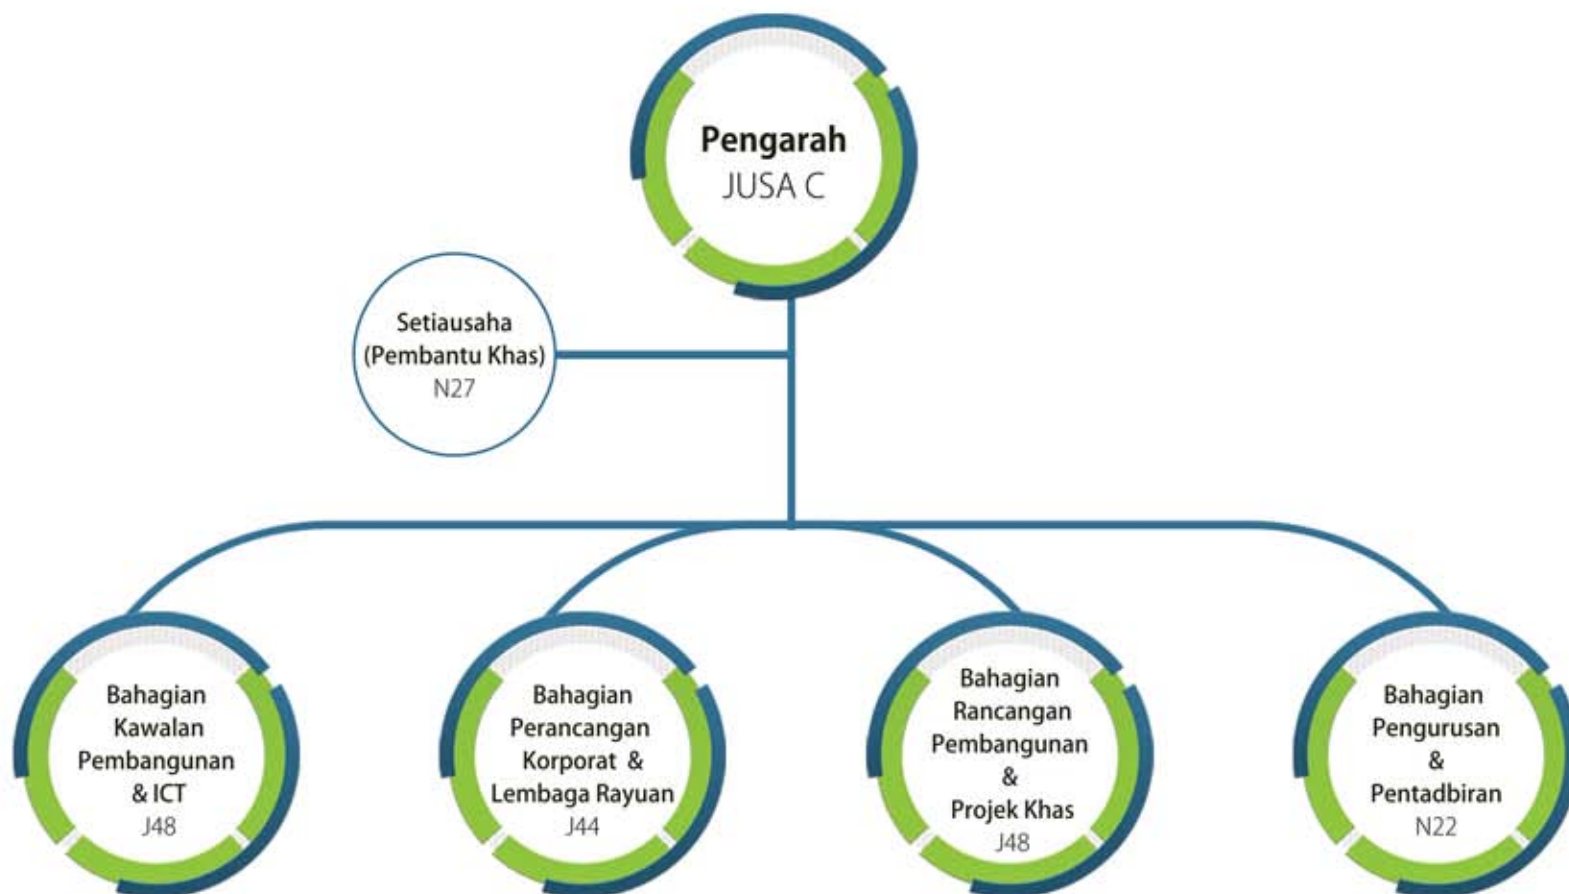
Pengarah
JUSA C

Setiausaha (Pembantu Khas)
N27

Bahagian Kawalan Pembangunan & ICT
J48

Bahagian Perancangan Korporat & Lembaga Rayuan
J44

Bahagian Rancangan Pembangunan & Projek Khas
J48

Bahagian Pengurusan & Pentadbiran
N22